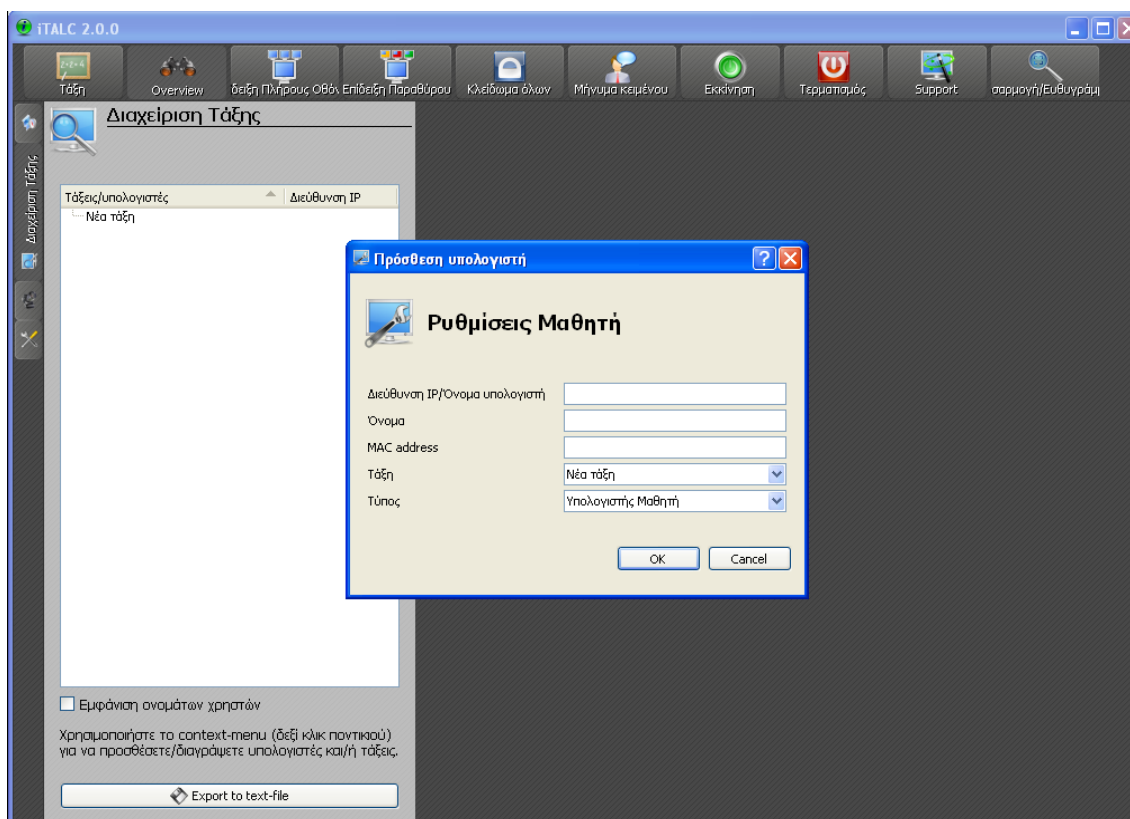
iTALC 2.0.0

Τάξη
Overview
δειξη Πλήρους Οθόν
Επίδειξη Παραθύρου
Κλείδωμα όλων
Μήνυμα κειμένου
Εκκίνηση
Τερματισμός
Support
σαρμογή/Ευθυγράμμ

Διαχείριση Τάξης

Διαχείριση Τάξης

| Τάξεις/υπολογιστές | Διεύθυνση IP |
|---|---|
| Νέα τάξη | |

Πρόσθεση υπολογιστή

Ρυθμίσεις Μαθητή

Διεύθυνση IP/Όνομα υπολογιστή
Όνομα
MAC address
Τάξη Νέα τάξη
Τύπος Υπολογιστής Μαθητή

OK
Cancel

Εμφάνιση ονομάτων χρηστών

Χρησιμοποιήστε το context-menu (δεξί κλικ ποντικιού) για να προσθέσετε/διαγράψετε υπολογιστές και/ή τάξεις.

Export to text-file